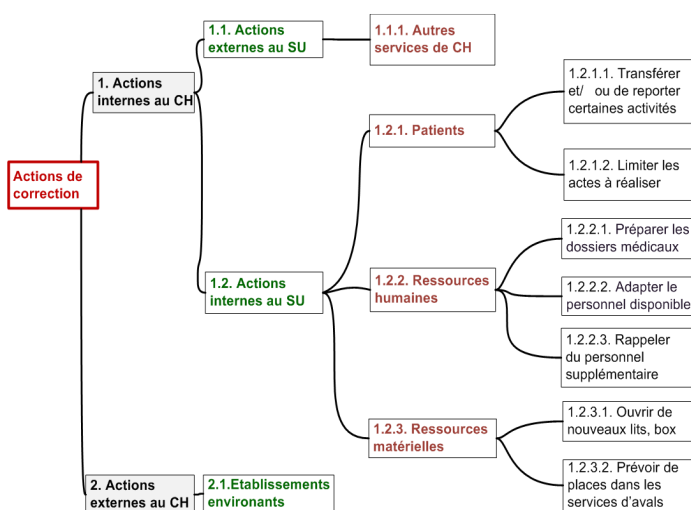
Actions de correction

1. Actions internes au CH

1.1. Actions externes au SU

1.1.1. Autres services de CH

1.2. Actions internes au SU

1.2.1. Patients

1.2.1.1. Transférer et/ ou de reporter certaines activités

1.2.1.2. Limiter les actes à réaliser

1.2.2. Ressources humaines

1.2.2.1. Préparer les dossiers médicaux

1.2.2.2. Adapter le personnel disponible

1.2.2.3. Rappeler du personnel supplémentaire

1.2.3. Ressources matérielles

1.2.3.1. Ouvrir de nouveaux lits, box

1.2.3.2. Prévoir de places dans les services d'avals

2. Actions externes au CH

2.1.Etablissements environants